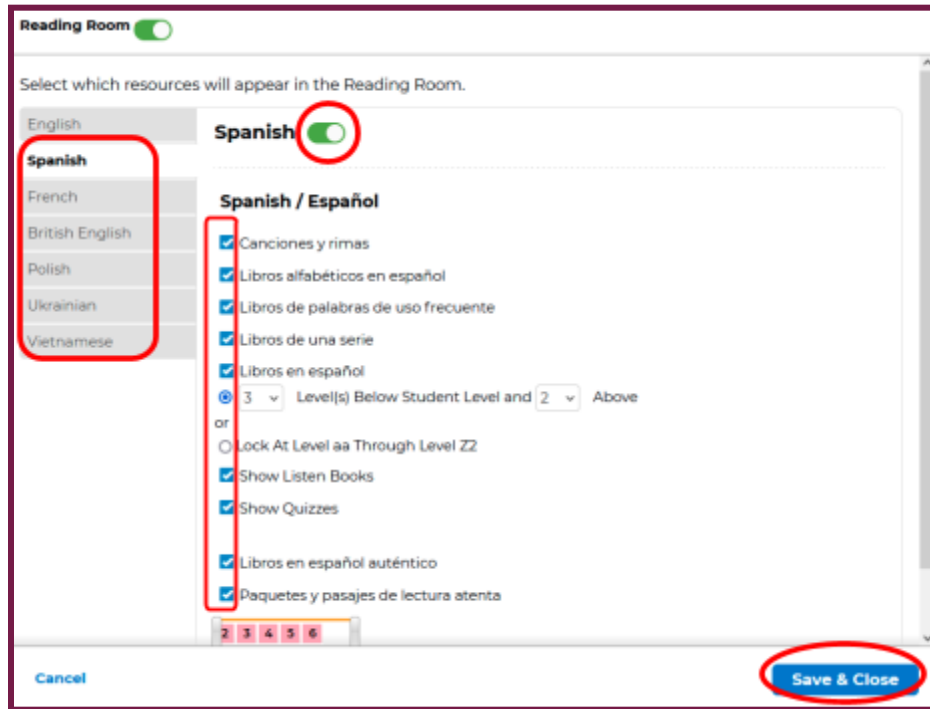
Reading Room

Select which resources will appear in the Reading Room.

English
Spanish
French
British English
Polish
Ukrainian
Vietnamese

Spanish

Spanish / Español

Canciones y rimas
Libros alfabéticos en español
Libros de palabras de uso frecuente
Libros de una serie
Libros en español
3 Level(s) Below Student Level and 2 Above
or
Lock At Level aa Through Level Z2
Show Listen Books
Show Quizzes

Libros en español auténtico
Paquetes y pasajes de lectura atenta

2 3 4 5 6

Cancel

Save & Close